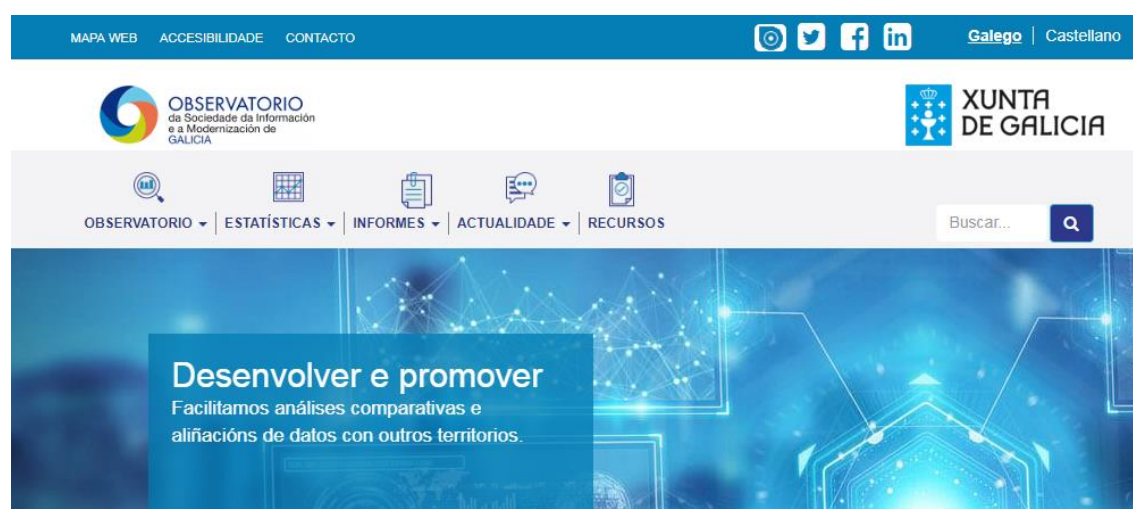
MAPA WEB ACCESIBILIDADE CONTACTO

Galego | Castellano

OBSERVATORIO
da Sociedade da Información
e a Modernización de
GALICIA

XUNTA
DE GALICIA

OBSERVATORIO | ESTATÍSTICAS | INFORMES | ACTUALIDADE | RECURSOS

Buscar...

Desenvolver e promover
Facilitamos análises comparativas e aliñacións de datos con outros territorios.